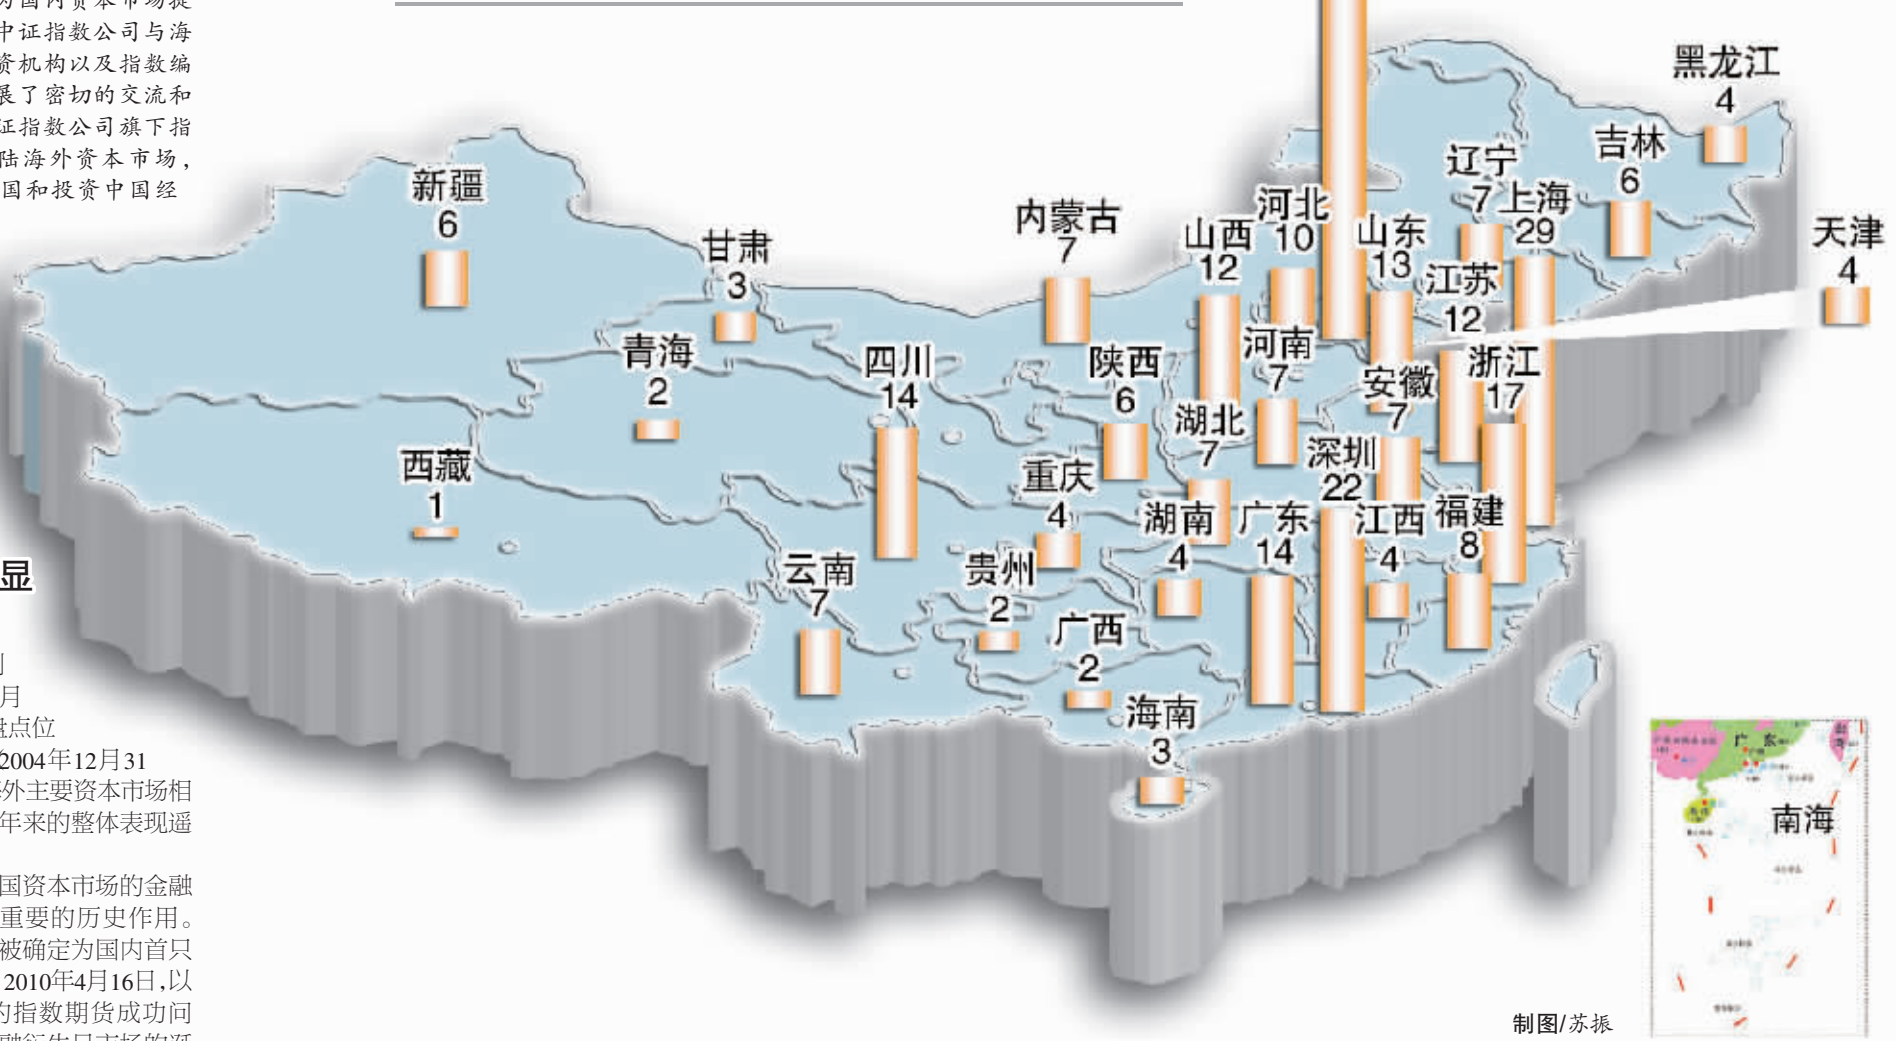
为国内资本市场提
中证指数公司与海
资机构以及指数编
展了密切的交流和
证指数公司旗下指
陆海外资本市场，
国和投资中国经

显

月
盘点位
2004年12月31
外主要资本市场相
年来的整体表现遥

国资本市场的金融
重要的历史作用。
被确定为国内首只
2010年4月16日，以
的指数期货成功向
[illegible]

新疆
6

甘肃
3

青海
2

西藏
1

内蒙古
7

四川
14

陕西
6

重庆
4

云南
7

贵州
2

广西
2

海南
3

山西
12

河北
10

河南
7

湖北
7

湖南
4

广东
14

深圳
22

江西
4

山东
13

安徽
7

江苏
12

福建
8

浙江
17

辽宁
7

上海
29

吉林
6

黑龙江
4

天津
4

南海

制图/苏振